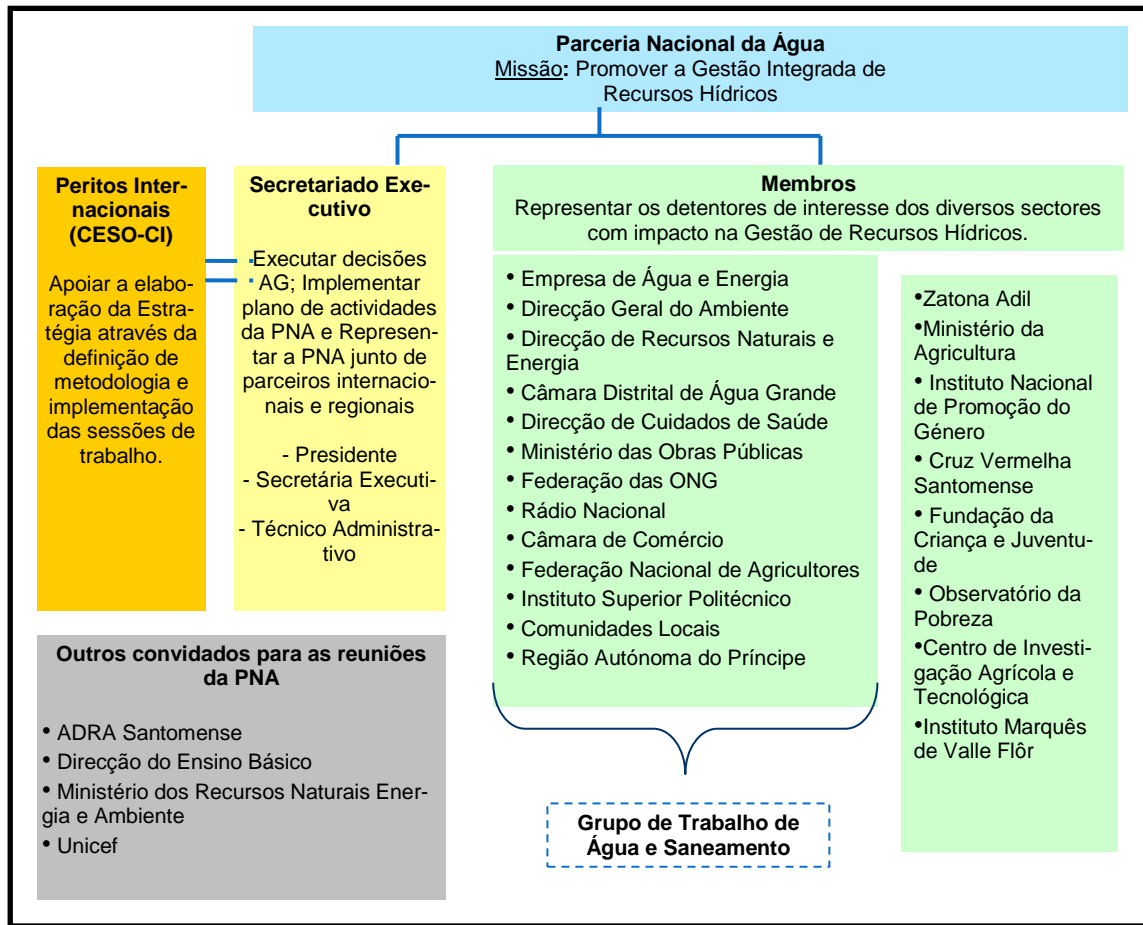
**Parceria Nacional da Água**
Missão: Promover a Gestão Integrada de Recursos Hídricos

**Peritos Internacionais (CESO-CI)**

Apoiar a elaboração da Estratégia através da definição de metodologia e implementação das sessões de trabalho.

**Secretariado Executivo**

Executar decisões AG; Implementar plano de actividades da PNA e Representar a PNA junto de parceiros internacionais e regionais

- Presidente
- Secretária Executiva
- Técnico Administrativo

**Membros**
Representar os detentores de interesse dos diversos sectores com impacto na Gestão de Recursos Hídricos.

• Empresa de Água e Energia
• Direcção Geral do Ambiente
• Direcção de Recursos Naturais e Energia
• Câmara Distrital de Água Grande
• Direcção de Cuidados de Saúde
• Ministério das Obras Públicas
• Federação das ONG
• Rádio Nacional
• Câmara de Comércio
• Federação Nacional de Agricultores
• Instituto Superior Politécnico
• Comunidades Locais
• Região Autónoma do Príncipe

•Zatona Adil
•Ministério da Agricultura
• Instituto Nacional de Promoção do Género
• Cruz Vermelha Santomense
• Fundação da Criança e Juventude
• Observatório da Pobreza
•Centro de Investigação Agrícola e Tecnológica
•Instituto Marquês de Valle Flôr

**Outros convidados para as reuniões da PNA**

• ADRA Santomense
• Direcção do Ensino Básico
• Ministério dos Recursos Naturais Energia e Ambiente
• Unicef

**Grupo de Trabalho de Água e Saneamento**